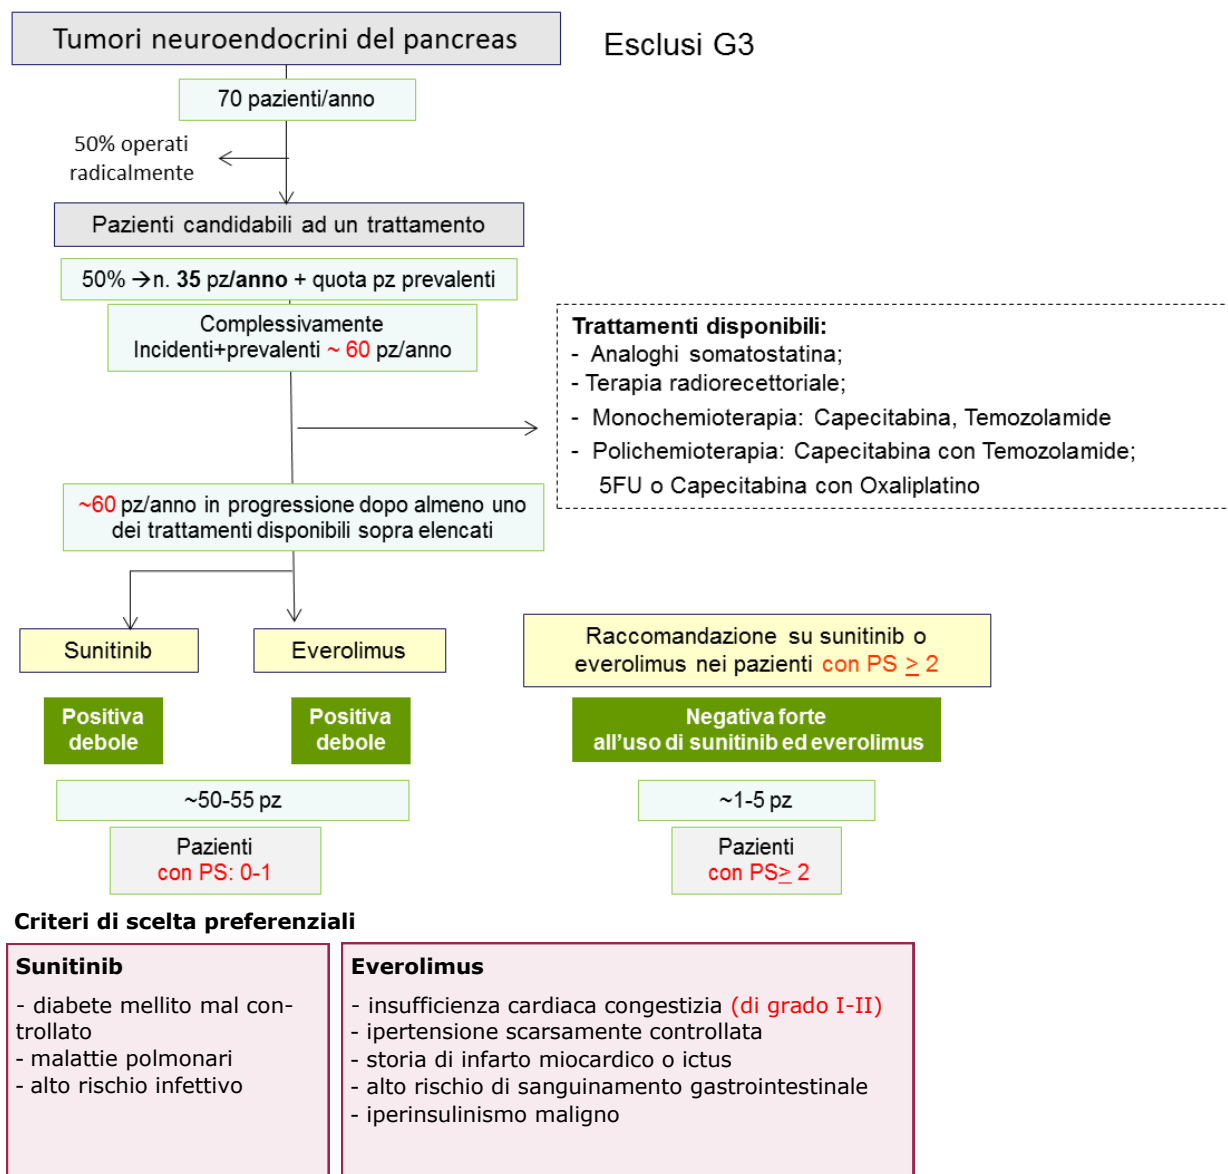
Tumori neuroendocrini del pancreas

Esclusi G3

70 pazienti/anno

50% operati radicalmente

Pazienti candidabili ad un trattamento

50% →n. **35 pz/anno** + quota pz prevalenti

Complessivamente Incidenti+prevalenti ~ 60 pz/anno

**Trattamenti disponibili:**
- Analoghi somatostatina;
- Terapia radiorecettoriale;
- Monochemioterapia: Capecitabina, Temozolamide
- Polichemioterapia: Capecitabina con Temozolamide; 5FU o Capecitabina con Oxaliplatino

~60 pz/anno in progressione dopo almeno uno dei trattamenti disponibili sopra elencati

Sunitinib

Everolimus

Raccomandazione su sunitinib o everolimus nei pazienti con PS $\geq$ 2

Positiva debole

Positiva debole

Negativa forte all'uso di sunitinib ed everolimus

~50-55 pz

~1-5 pz

Pazienti con PS: 0-1

Pazienti con PS$\geq$ 2

Criteri di scelta preferenziali

**Sunitinib**

- diabete mellito mal controllato
- malattie polmonari
- alto rischio infettivo

**Everolimus**

- insufficienza cardiaca congestizia (di grado I-II)
- ipertensione scarsamente controllata
- storia di infarto miocardico o ictus
- alto rischio di sanguinamento gastrointestinale
- iperinsulinismo maligno